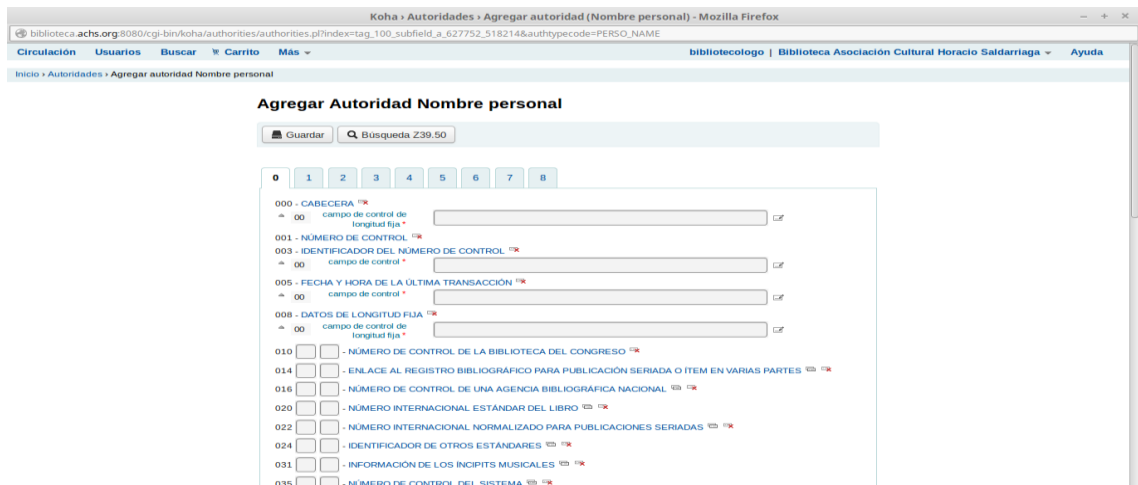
Koha › Autoridades › Agregar autoridad (Nombre personal) - Mozilla Firefox

biblioteca.achs.org:8080/cgi-bin/koha/authorities/authorities.pl?index=tag_100_subfield_a_627752_518214&authtypecode=PERSO_NAME

Circulación Usuarios Buscar Carrito Más

bibliotecologo | Biblioteca Asociación Cultural Horacio Saldarriaga Ayuda

Inicio › Autoridades › Agregar autoridad Nombre personal

Agregar Autoridad Nombre personal

Guardar Búsqueda Z39.50

0 1 2 3 4 5 6 7 8

000 - CABECERA
00 campo de control de longitud fija *

001 - NÚMERO DE CONTROL
003 - IDENTIFICADOR DEL NÚMERO DE CONTROL
00 campo de control *

005 - FECHA Y HORA DE LA ÚLTIMA TRANSACCIÓN
00 campo de control *

008 - DATOS DE LONGITUD FIJA
00 campo de control de longitud fija *

010 - NÚMERO DE CONTROL DE LA BIBLIOTECA DEL CONGRESO
014 - ENLACE AL REGISTRO BIBLIOGRÁFICO PARA PUBLICACIÓN SERIADA O ÍTEM EN VARIAS PARTES
016 - NÚMERO DE CONTROL DE UNA AGENCIA BIBLIOGRÁFICA NACIONAL
020 - NÚMERO INTERNACIONAL ESTÁNDAR DEL LIBRO
022 - NÚMERO INTERNACIONAL NORMALIZADO PARA PUBLICACIONES SERIADAS
024 - IDENTIFICADOR DE OTROS ESTÁNDARES
031 - INFORMACIÓN DE LOS ÍNCIPITS MUSICALES
035 - NÚMERO DE CONTROL DEL SISTEMA